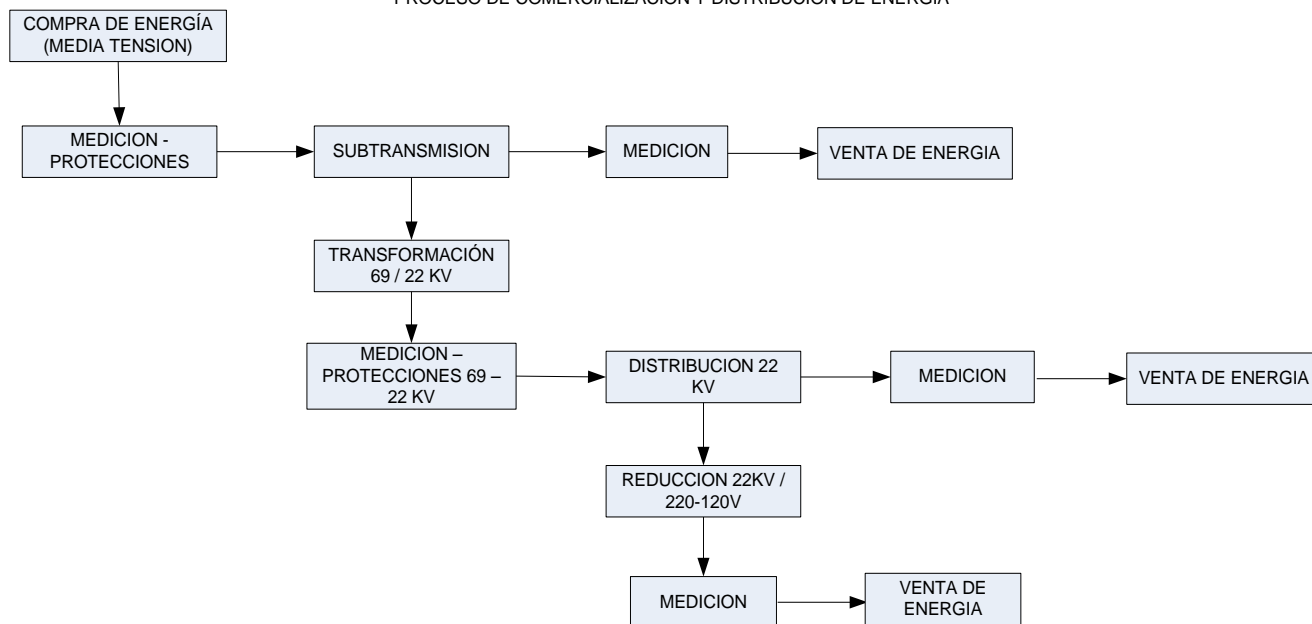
PROCESO DE COMERCIALIZACION Y DISTRIBUCION DE ENERGIA

COMPRA DE ENERGÍA (MEDIA TENSION)

MEDICION - PROTECCIONES

SUBTRANSMISION

MEDICION

VENTA DE ENERGIA

TRANSFORMACIÓN 69 / 22 KV

MEDICION – PROTECCIONES 69 – 22 KV

DISTRIBUCION 22 KV

MEDICION

VENTA DE ENERGIA

REDUCCION 22KV / 220-120V

MEDICION

VENTA DE ENERGIA